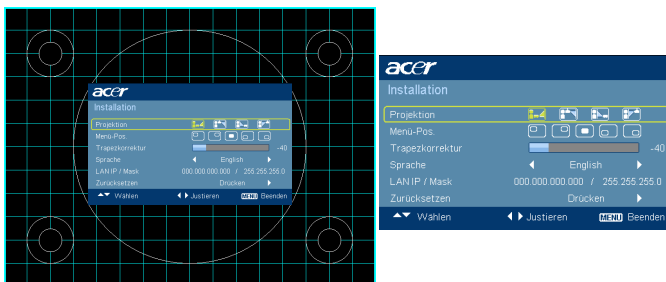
acer
Installation
Projektion
Menü-Pos.
Trapezkorrektur -40
Sprache English
LAN IP / Mask 000.000.000.000 / 255.255.255.0
Zurücksetzen Drücken
Wählen Justieren MENU Beenden

acer
Installation
Projektion
Menü-Pos.
Trapezkorrektur -40
Sprache English
LAN IP / Mask 000.000.000.000 / 255.255.255.0
Zurücksetzen Drücken
Wählen Justieren MENU Beenden